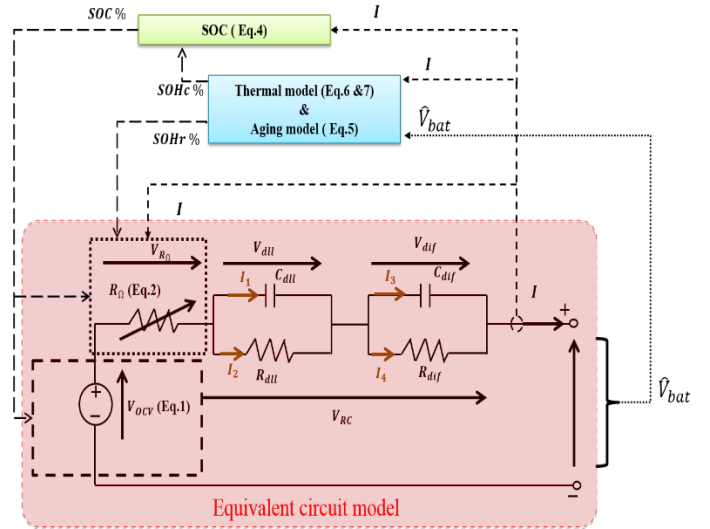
SOC %

SOC ( Eq.4)

$I$

$I$

SOHc %

Thermal model (Eq.6 &7)
&
Aging model ( Eq.5)

$\hat{V}_{bat}$

SOHr %

$I$

$V_{R_\Omega}$

$V_{dll}$

$V_{dif}$

$R_\Omega$ (Eq.2)

$I_1$

$C_{dll}$

$I_3$

$C_{dif}$

$I$

+

$I_2$

$R_{dll}$

$I_4$

$R_{dif}$

+

−

$V_{OCV}$ (Eq.1)

$V_{RC}$

$\hat{V}_{bat}$

−

Equivalent circuit model